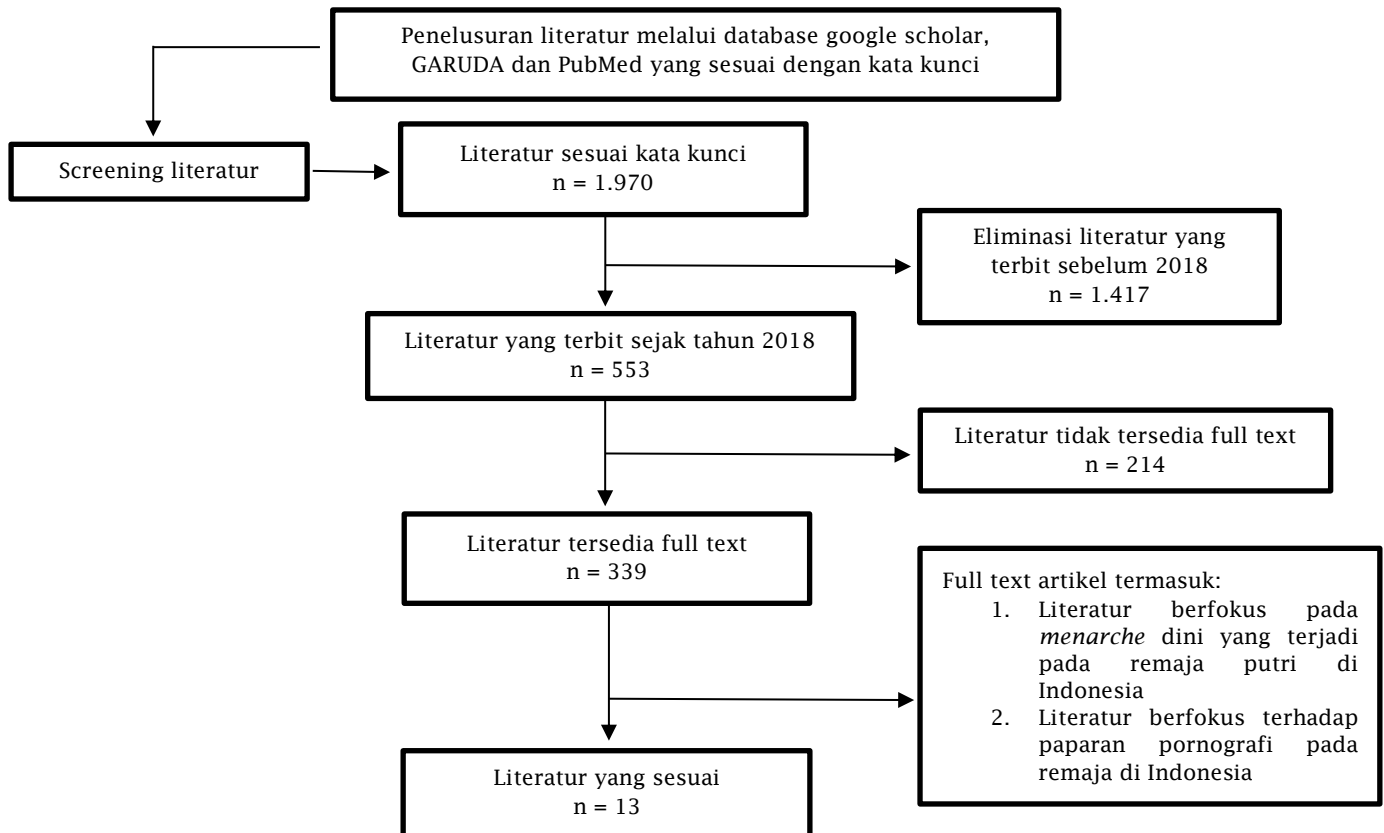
Penelusuran literatur melalui database google scholar, GARUDA dan PubMed yang sesuai dengan kata kunci

Screening literatur

Literatur sesuai kata kunci
n = 1.970

Eliminasi literatur yang terbit sebelum 2018
n = 1.417

Literatur yang terbit sejak tahun 2018
n = 553

Literatur tidak tersedia full text
n = 214

Literatur tersedia full text
n = 339

Full text artikel termasuk:
1. Literatur berfokus pada *menarche* dini yang terjadi pada remaja putri di Indonesia
2. Literatur berfokus terhadap paparan pornografi pada remaja di Indonesia

Literatur yang sesuai
n = 13